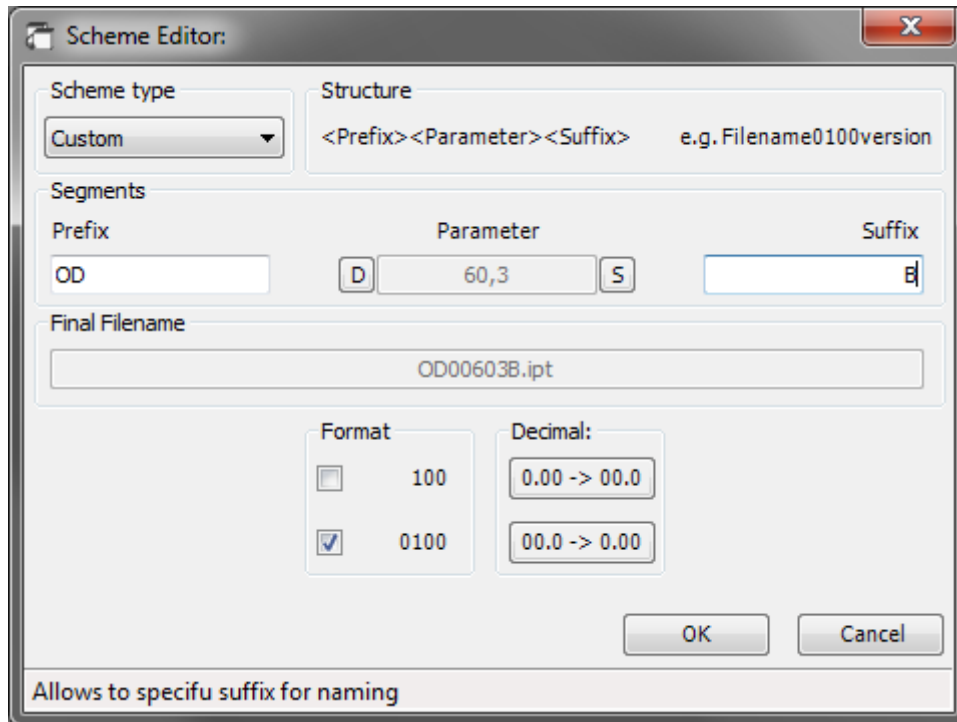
Scheme Editor:

Scheme type
Custom

Structure
<Prefix><Parameter><Suffix> e.g. Filename0100version

Segments
Prefix
OD
Parameter
D 60,3 S
Suffix
B

Final Filename
OD00603B.ipt

Format
100
0100

Decimal:
0.00 -> 00.0
00.0 -> 0.00

OK
Cancel

Allows to specifu suffix for naming